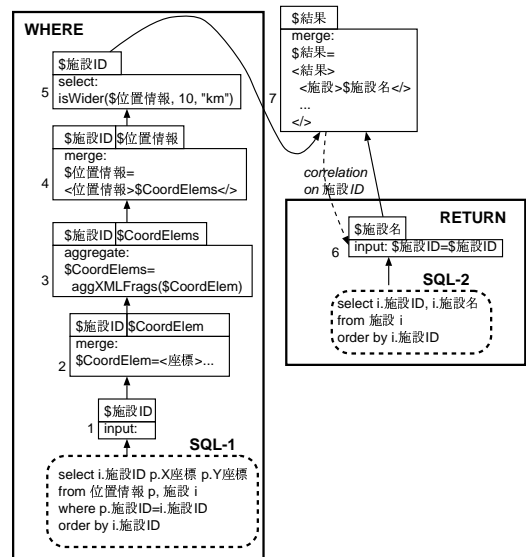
WHERE

$施設ID
5 select:
isWider($位置情報, 10, "km")

$施設ID $位置情報
4 merge:
$位置情報=
<位置情報>$CoordElems</>

$施設ID $CoordElems
3 aggregate:
$CoordElems=
aggXMLFrags($CoordElem)

$施設ID $CoordElem
2 merge:
$CoordElem=<座標>...

$施設ID
1 input:

SQL-1

select i.施設ID p.X座標 p.Y座標
from 位置情報 p, 施設 i
where p.施設ID=i.施設ID
order by i.施設ID

$結果
7 merge:
$結果=
<結果>
<施設>$施設名</>
...
</>

correlation on 施設ID

RETURN

$施設名
6 input: $施設ID=$施設ID

SQL-2

select i.施設ID, i.施設名
from 施設 i
order by i.施設ID